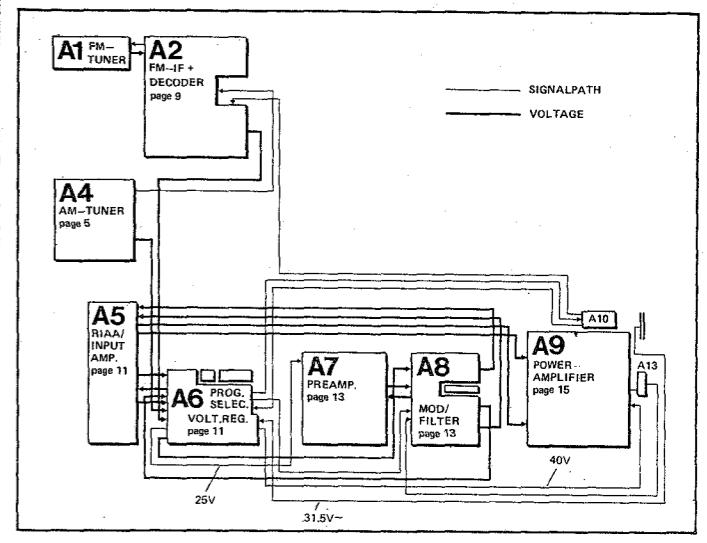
A1 FM–TUNER

A2 FM–IF + DECODER page 9

SIGNALPATH

VOLTAGE

A4 AM–TUNER page 5

A5 RIAA/ INPUT AMP. page 11

A6 PROG. SELEC. VOLT.REG. page 11

A7 PREAMP. page 13

A8 MOD/ FILTER page 13

A9 POWER-AMPLIFIER page 15

A10

A13

40V

25V

31,5V~